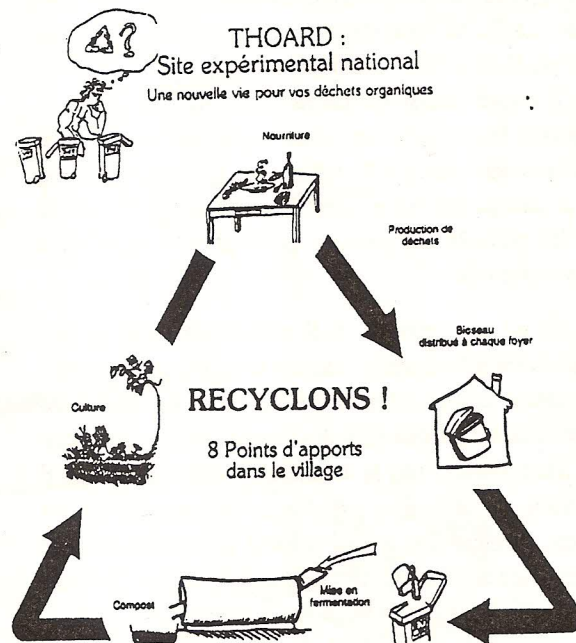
THOARD :
Site expérimental national

Une nouvelle vie pour vos déchets organiques

Nourriture

Production de déchets

Bioseau distribué à chaque foyer

Culture

RECYCLONS !

8 Points d'apports dans le village

Compost

Mise en fermentation